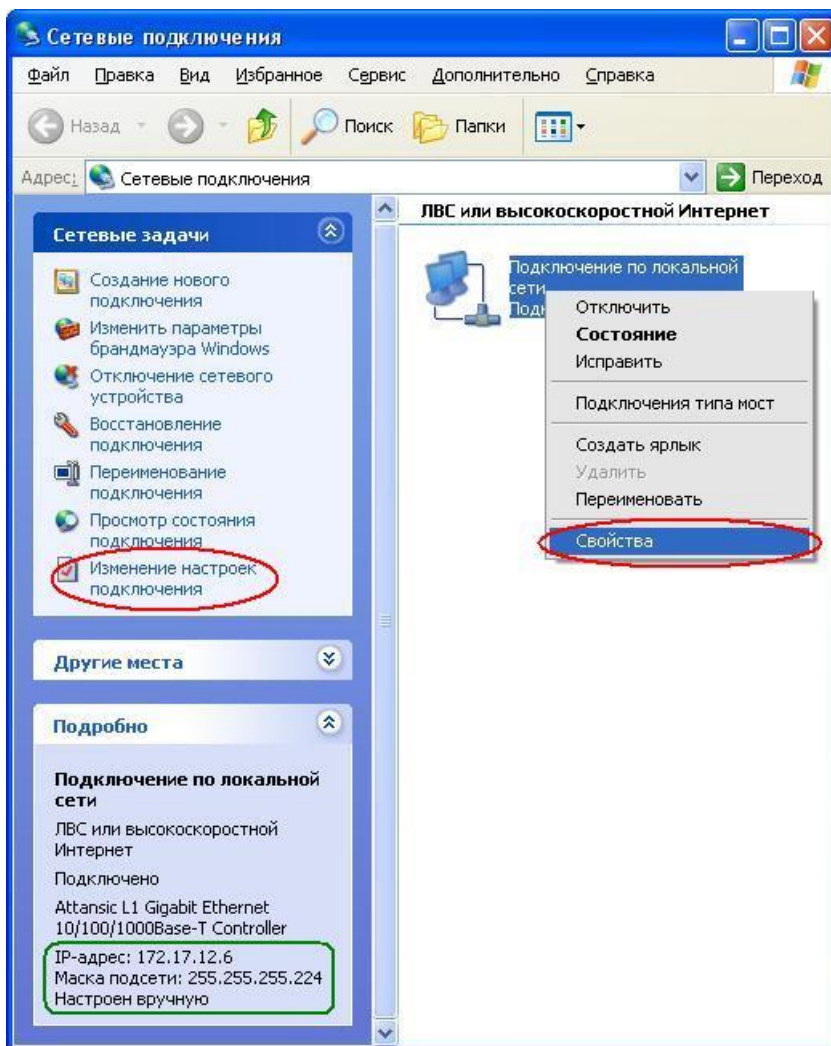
Сетевые подключения

Файл Правка Вид Избранное Сервис Дополнительно Справка

Назад Поиск Папки

Адрес: Сетевые подключения Переход

Сетевые задачи

Создание нового подключения

Изменить параметры брандмауэра Windows

Отключение сетевого устройства

Восстановление подключения

Переименование подключения

Просмотр состояния подключения

Изменение настроек подключения

Другие места

Подробно

Подключение по локальной сети

ЛВС или высокоскоростной Интернет

Подключено

Attansic L1 Gigabit Ethernet 10/100/1000Base-T Controller

IP-адрес: 172.17.12.6
Маска подсети: 255.255.255.224
Настроен вручную

ЛВС или высокоскоростной Интернет

Подключение по локальной сети
Подк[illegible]

Отключить
Состояние
Исправить
Подключения типа мост
Создать ярлык
Удалить
Переименовать
Свойства